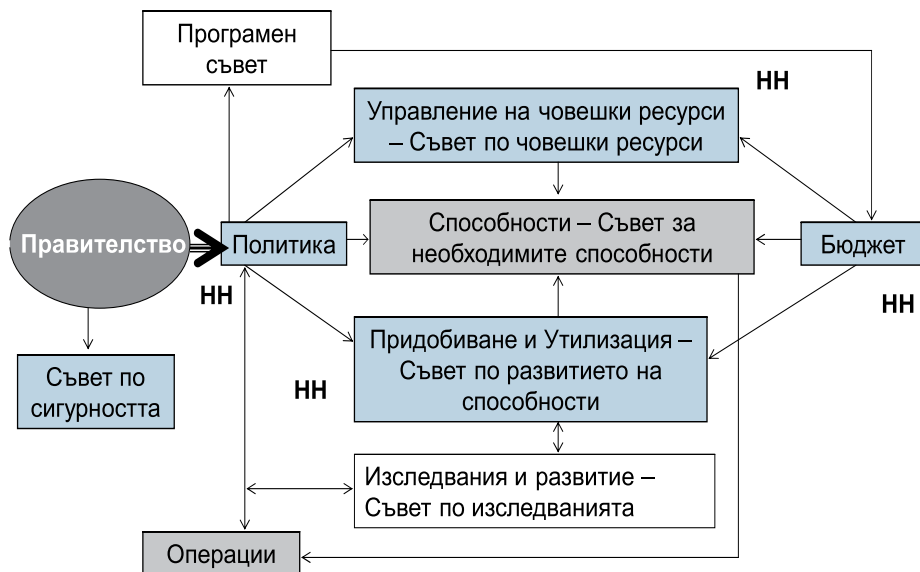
Програмен съвет

НН

Управление на човешки ресурси – Съвет по човешки ресурси

Правителство

Политика

Способности – Съвет за необходимите способности

Бюджет

НН

НН

Придобиване и Утилизация – Съвет по развитието на способности

Съвет по сигурността

НН

Изследвания и развитие – Съвет по изследванията

Операции